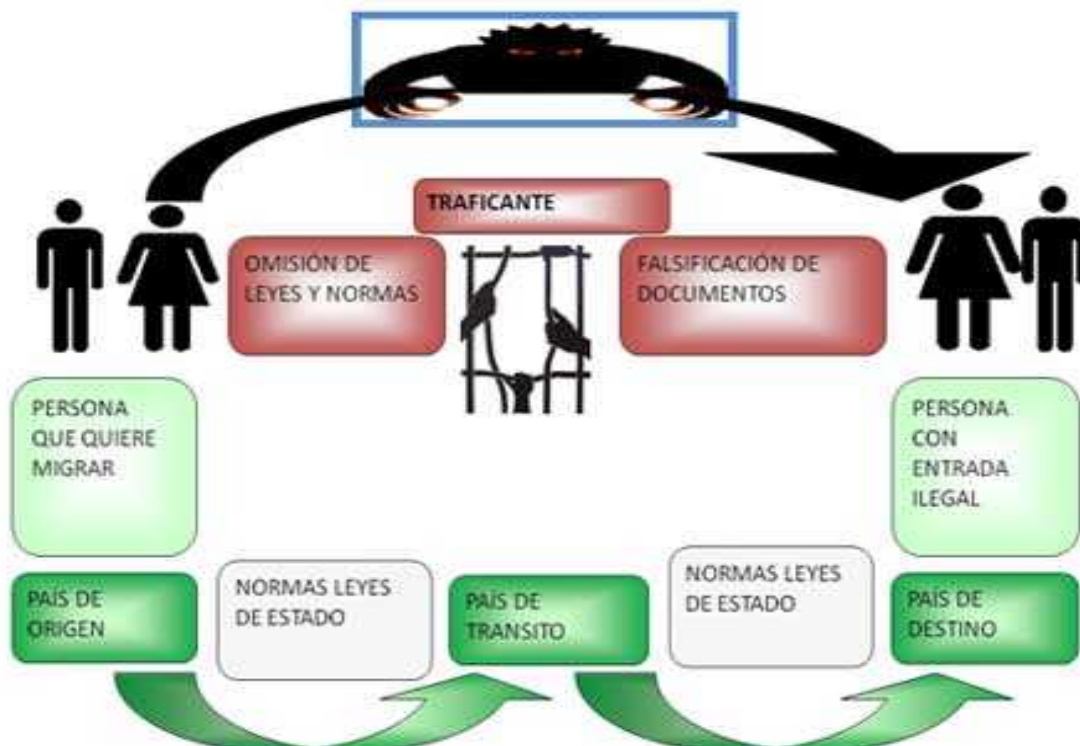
TRAFICANTE

OMISION DE LEYES Y NORMAS

FALSIFICACION DE DOCUMENTOS

PERSONA QUE QUIERE MIGRAR

PERSONA CON ENTRADA ILEGAL

PAÍS DE ORIGEN

NORMAS LEYES DE ESTADO

PAÍS DE TRANSITO

NORMAS LEYES DE ESTADO

PAÍS DE DESTINO